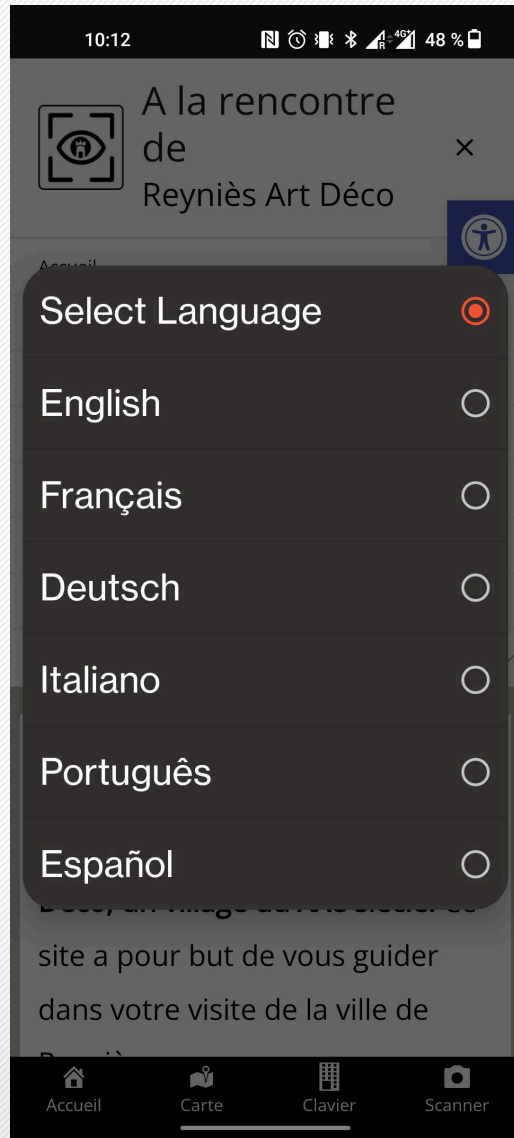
10:12 48 %

A la rencontre de Reyniès Art Déco

×

Accueil

Select Language

English

Français

Deutsch

Italiano

Português

Español

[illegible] site a pour but de vous guider dans votre visite de la ville de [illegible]

Accueil Carte Clavier Scanner